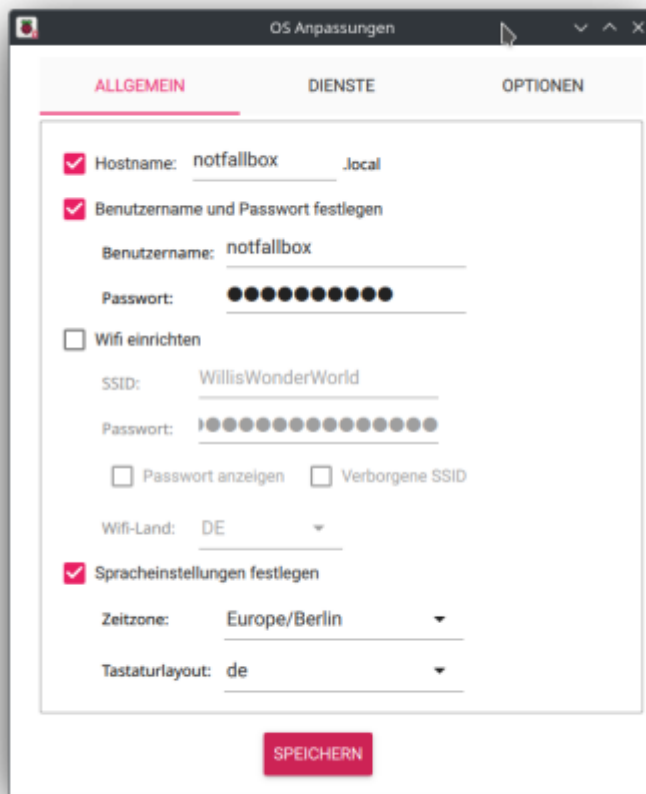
OS Anpassungen

ALLGEMEIN DIENSTE OPTIONEN

Hostname: notfallbox .local

Benutzername und Passwort festlegen

Benutzername: notfallbox

Passwort: ●●●●●●●●●●●

Wifi einrichten

SSID: WillisWonderWorld

Passwort: ●●●●●●●●●●●●●●●●

Passwort anzeigen Verborgene SSID

Wifi-Land: DE

Spracheinstellungen festlegen

Zeitzone: Europe/Berlin

Tastaturlayout: de

SPEICHERN